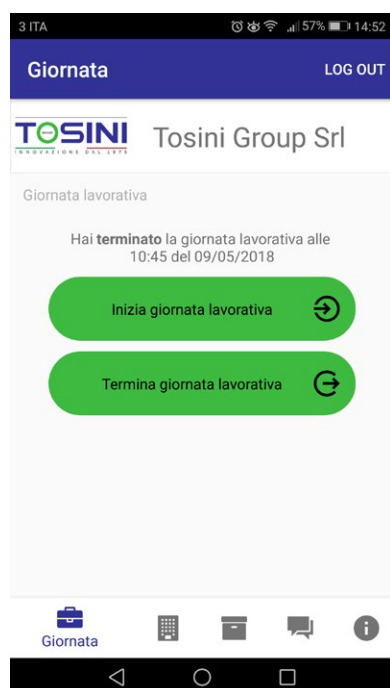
3 ITA
57% 14:52

Giornata
LOG OUT

TOSINI
INNOVAZIONE DAL 1975
Tosini Group Srl

Giornata lavorativa

Hai terminato la giornata lavorativa alle 10:45 del 09/05/2018

Inizia giornata lavorativa

Termina giornata lavorativa

Giornata